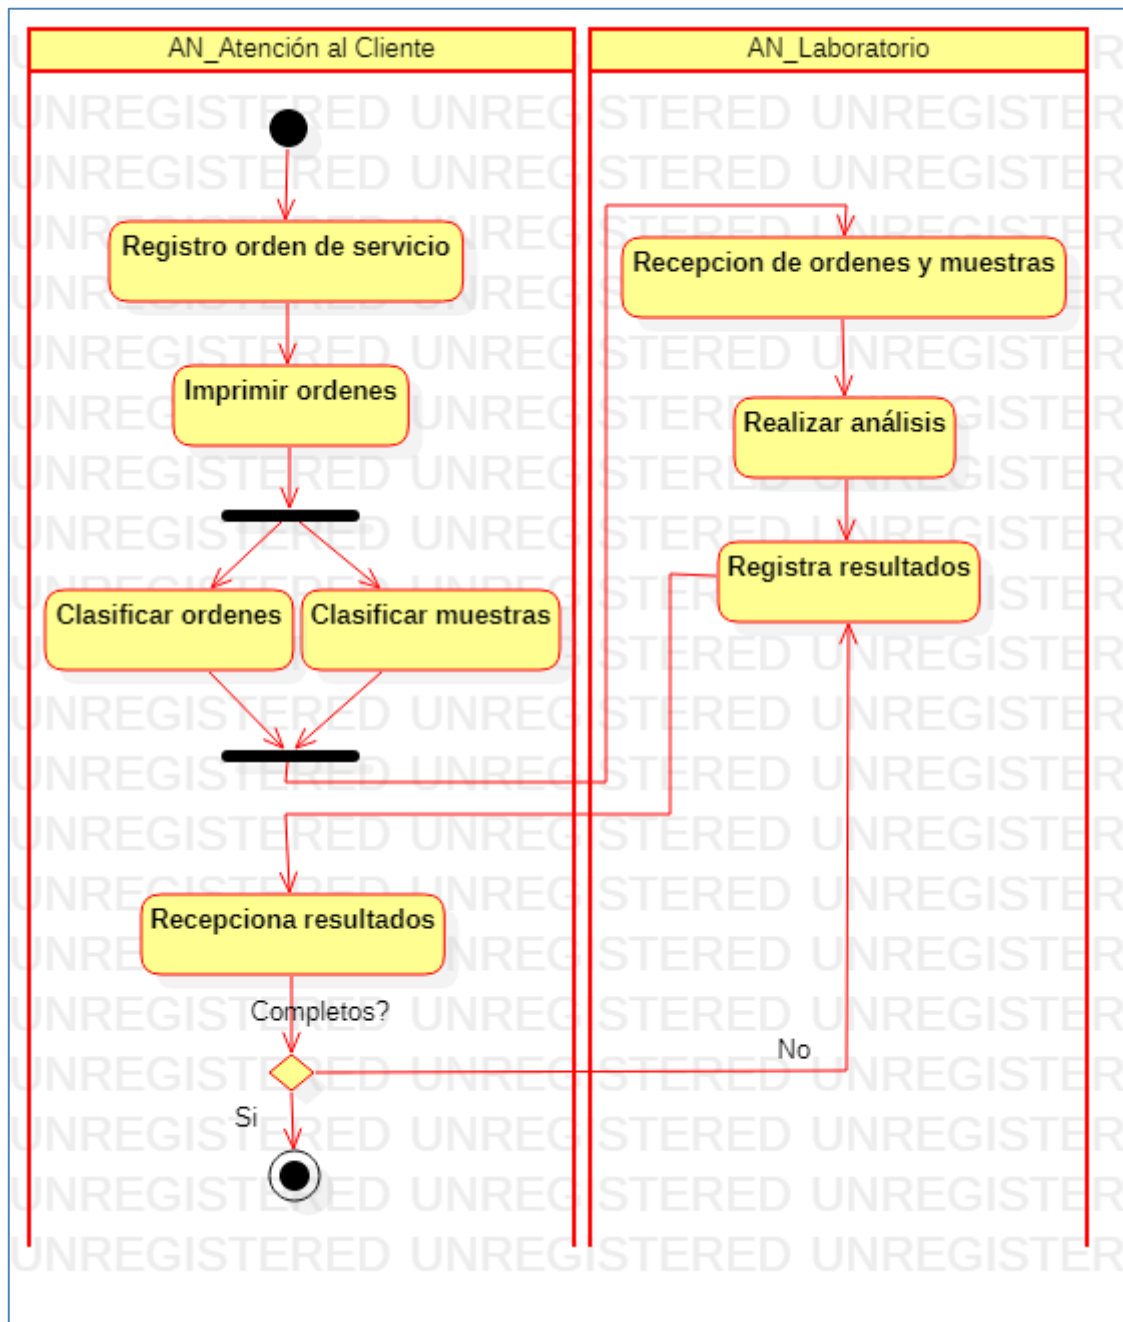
AN_Atención al Cliente

AN_Laboratorio

Registro orden de servicio

Imprimir ordenes

Clasificar ordenes

Clasificar muestras

Recepcion de ordenes y muestras

Realizar análisis

Registra resultados

Recepciona resultados

Completos?

No

Si

UNREGISTERED UNREGISTERED UNREGISTERED